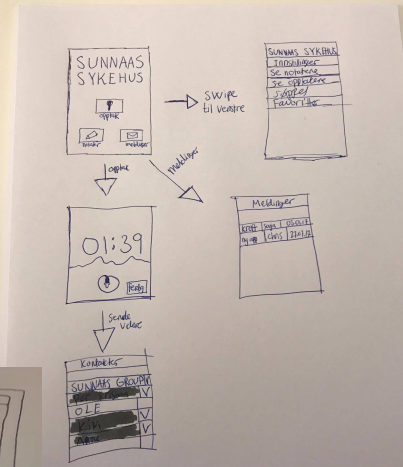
SUNNAAS SYKEHUS

opptak

tekster

meldinger

Swipe til venstre

SUNNAAS SYKEHUS
Innstillinger
Se notatene
Se opptakene
Søknad
Favoritter

opptak

meldinger

01:39

ferdig

Meldinger

kreft | sup | 05.01.17
ryg | chris | 22.01.17

Sende videre

Kontakter

SUNNAAS GROUP

OLE

KIM

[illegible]